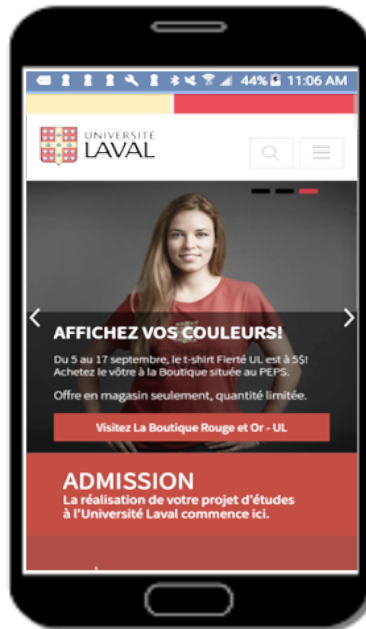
44% 11:06 AM

UNIVERSITÉ
LAVAL

AFFICHEZ VOS COULEURS!

Du 5 au 17 septembre, le t-shirt Fierté UL est à 5$! Achetez le vôtre à la Boutique située au PEPS.

Offre en magasin seulement, quantité limitée.

Visitez La Boutique Rouge et Or - UL

ADMISSION
La réalisation de votre projet d'études à l'Université Laval commence ici.